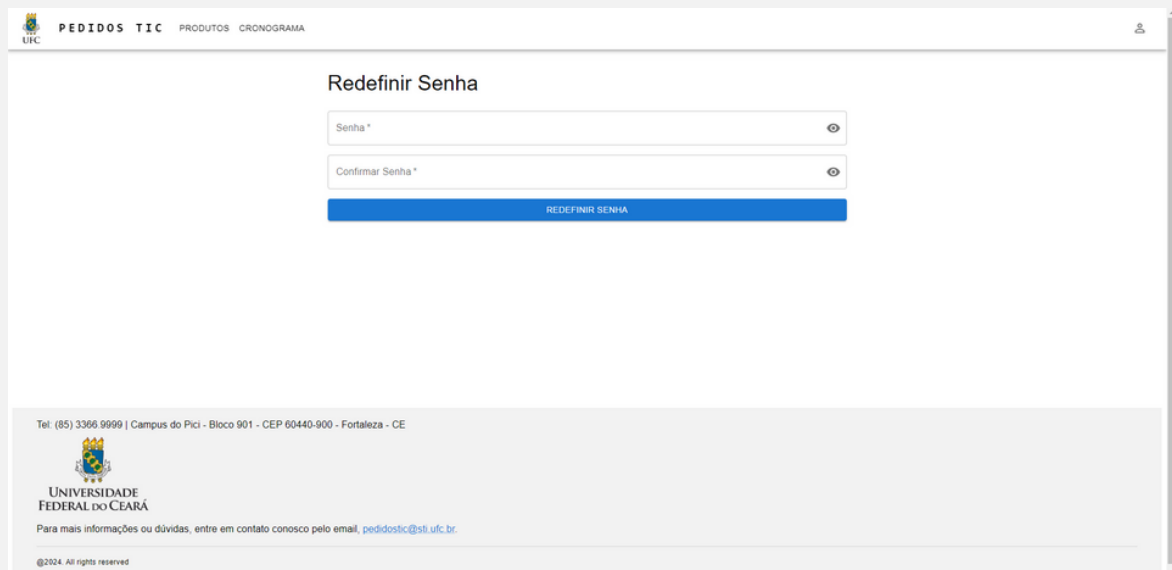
UFC PEDIDOS TIC PRODUTOS CRONOGRAMA

Redefinir Senha

Senha *

Confirmar Senha *

REDEFINIR SENHA

Tel: (85) 3366.9999 | Campus do Pici - Bloco 901 - CEP 60440-900 - Fortaleza - CE

UNIVERSIDADE FEDERAL DO CEARÁ

Para mais informações ou dúvidas, entre em contato conosco pelo email, pedidostic@sti.ufc.br.

@2024. All rights reserved